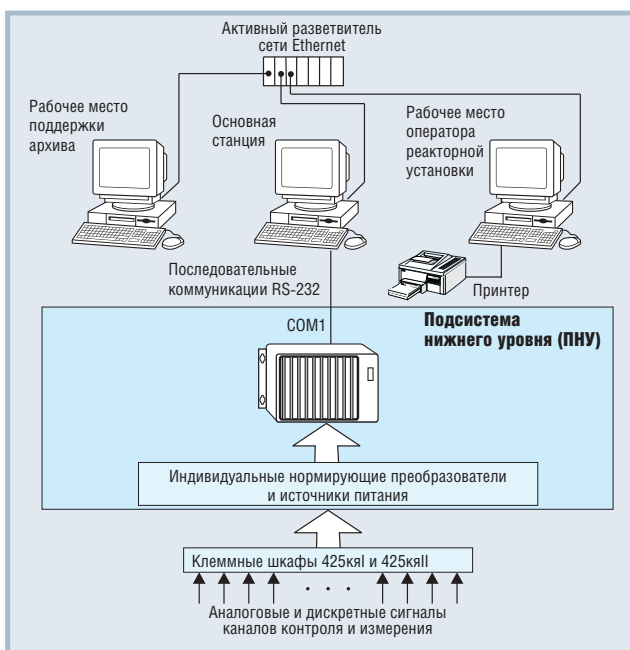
Активный разветвитель сети Ethernet

Рабочее место поддержки архива

Основная станция

Рабочее место оператора реакторной установки

Последовательные коммуникации RS-232

Принтер

COM1

Подсистема нижнего уровня (ПНУ)

Индивидуальные нормирующие преобразователи и источники питания

Клеммные шкафы 425кяI и 425кяII

. . .

Аналоговые и дискретные сигналы каналов контроля и измерения